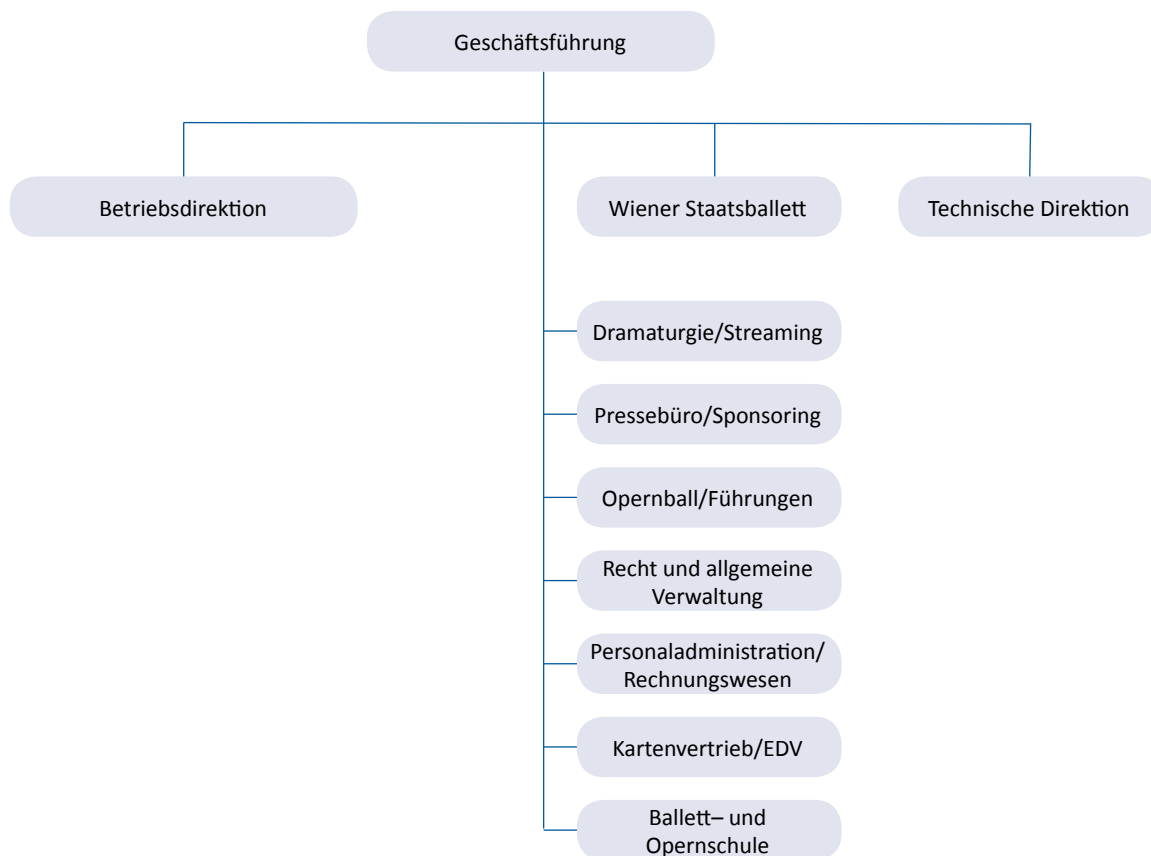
Geschäftsführung

Betriebsdirektion

Wiener Staatsballett

Technische Direktion

Dramaturgie/Streaming

Pressebüro/Sponsoring

Opernball/Führungen

Recht und allgemeine Verwaltung

Personaladministration/ Rechnungswesen

Kartenvertrieb/EDV

Ballett– und Opernschule